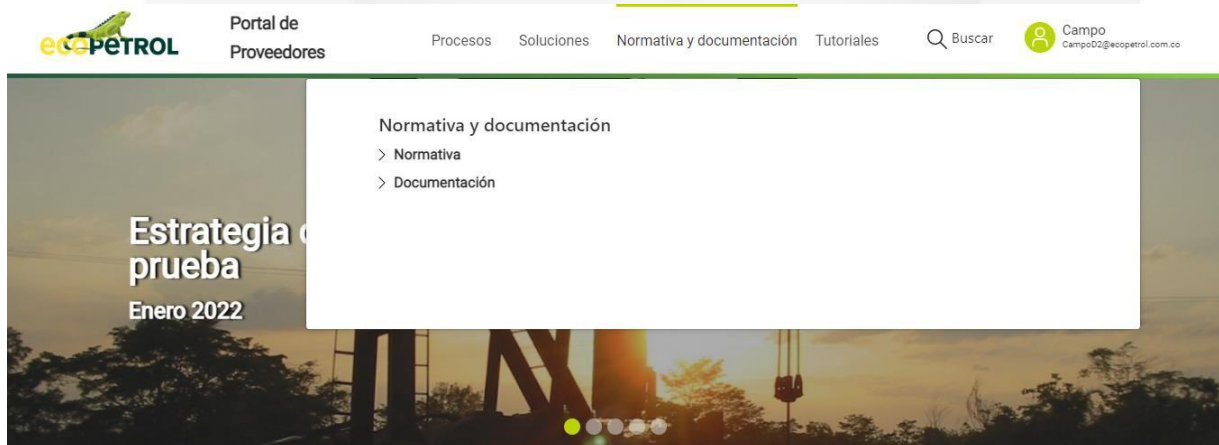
ecopetrol

Portal de Proveedores

Procesos Soluciones Normativa y documentación Tutoriales Buscar

Campo
CampoD2@ecopetrol.com.co

Normativa y documentación
> Normativa
> Documentación

Estrategia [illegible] prueba

Enero 2022